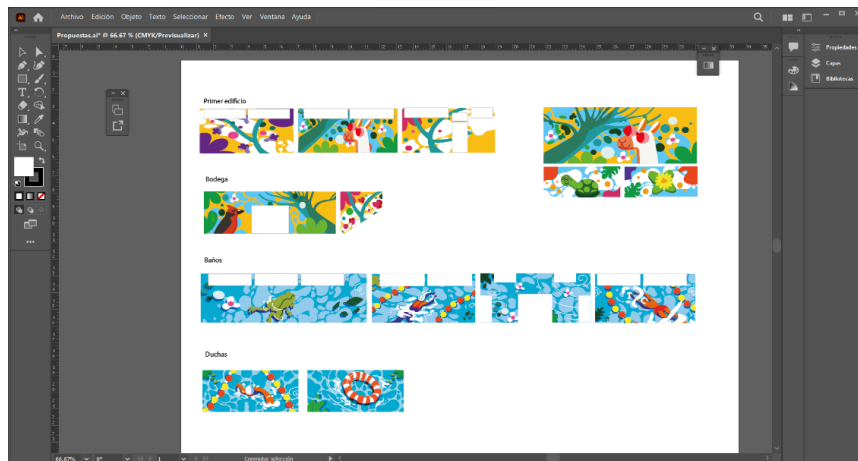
Archivo Edición Objeto Texto Seleccionar Efecto Ver Ventana Ayuda

Propuestas.ai* @ 66.67 % (CMYK/Previsualizar) ×

Propiedades
Capas
Bibliotecas

Primer edificio

Bodega

Baños

Duchas

66.67%
Conmutar selección